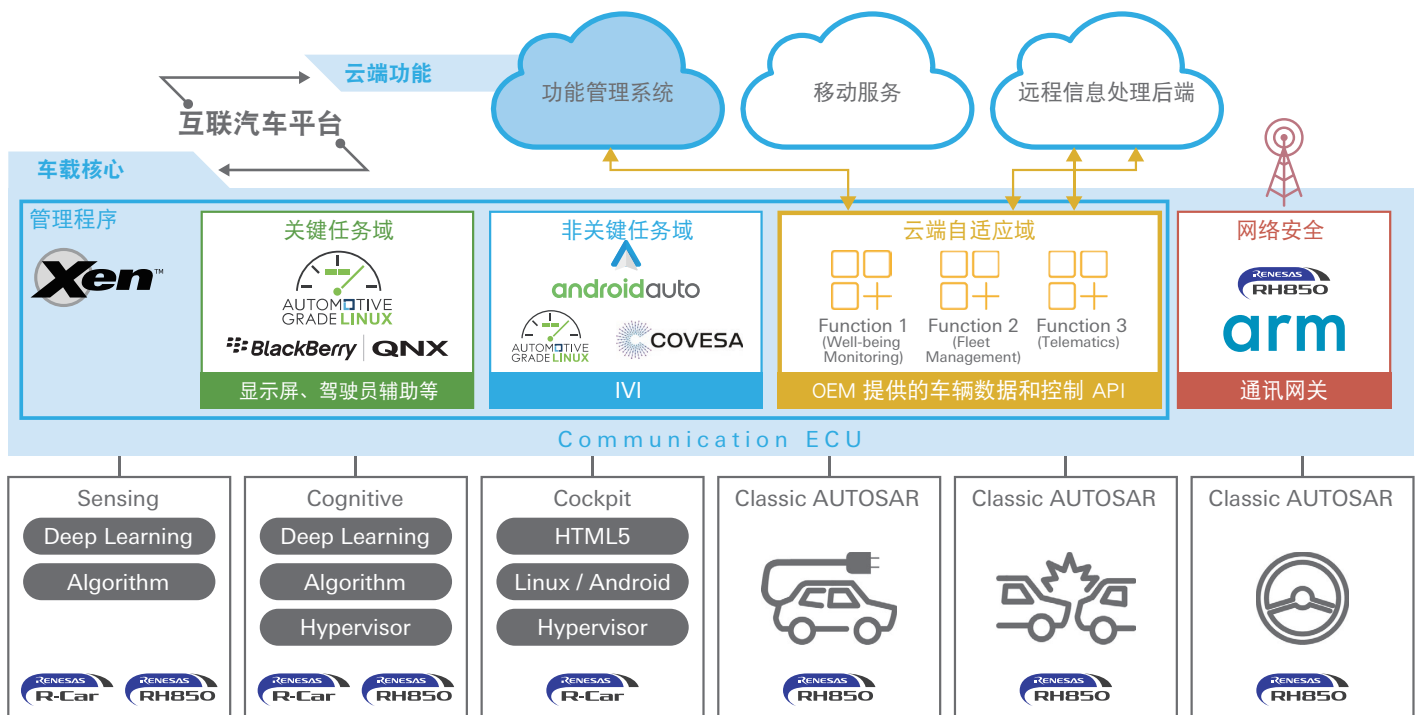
云端功能

互联汽车平台

车载核心

功能管理系统

移动服务

远程信息处理后端

管理程序

Xen™

关键任务域

AUTOMOTIVE GRADE LINUX

BlackBerry | QNX

显示屏、驾驶员辅助等

非关键任务域

androidauto

AUTOMOTIVE GRADE LINUX

COVESA

IVI

云端自适应域

Function 1 (Well-being Monitoring)

Function 2 (Fleet Management)

Function 3 (Telematics)

OEM 提供的车辆数据和控制 API

网络安全

RENESAS RH850

arm

通讯网关

Communication ECU

Sensing

Deep Learning

Algorithm

RENESAS R-Car

RENESAS RH850

Cognitive

Deep Learning

Algorithm

Hypervisor

RENESAS R-Car

RENESAS RH850

Cockpit

HTML5

Linux / Android

Hypervisor

RENESAS R-Car

Classic AUTOSAR

RENESAS RH850

Classic AUTOSAR

RENESAS RH850

Classic AUTOSAR

RENESAS RH850